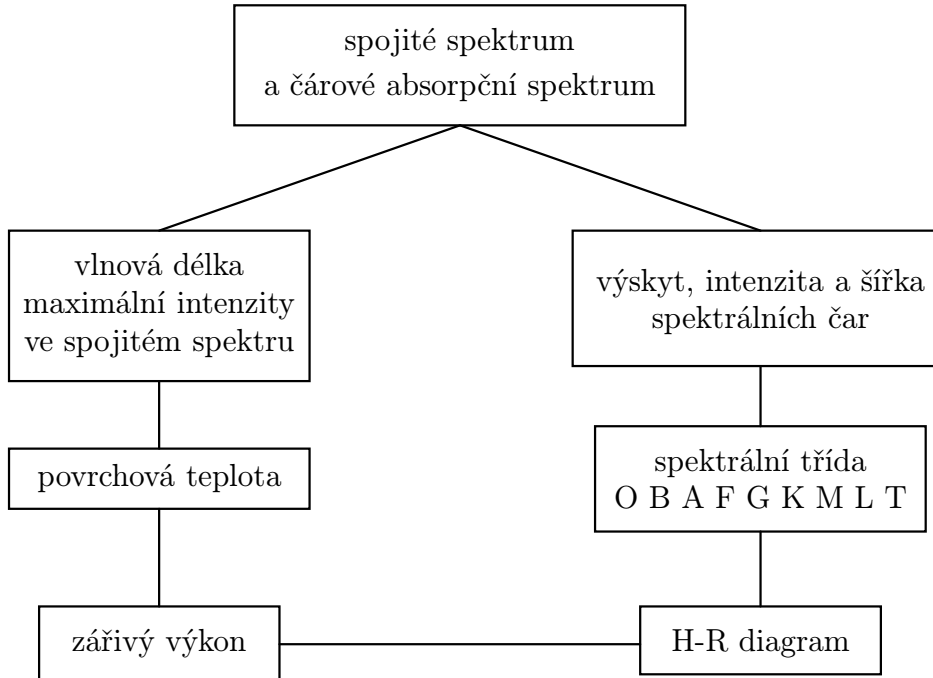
spojité spektrum
a čárové absorpční spektrum

vlnová délka
maximální intenzity
ve spojitém spektru

výskyt, intenzita a šířka
spektrálních čar

povrchová teplota

spektrální třída
O B A F G K M L T

zářivý výkon

H-R diagram